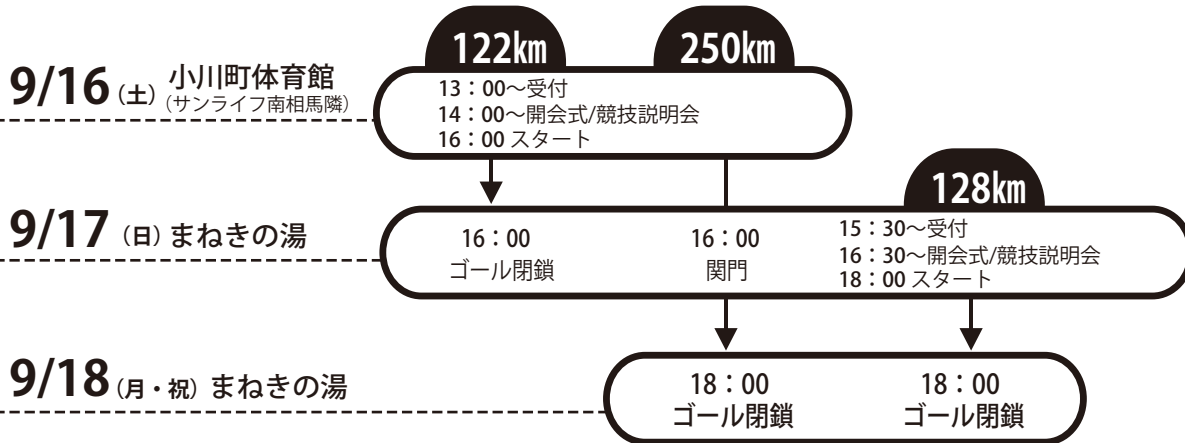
122km 250km

9/16 (土) 小川町体育館 (サンライフ南相馬隣)

13：00〜受付
14：00〜開会式/競技説明会
16：00 スタート

128km

9/17 (日) まねきの湯

16：00
ゴール閉鎖

16：00
関門

15：30〜受付
16：30〜開会式/競技説明会
18：00 スタート

9/18 (月・祝) まねきの湯

18：00
ゴール閉鎖

18：00
ゴール閉鎖